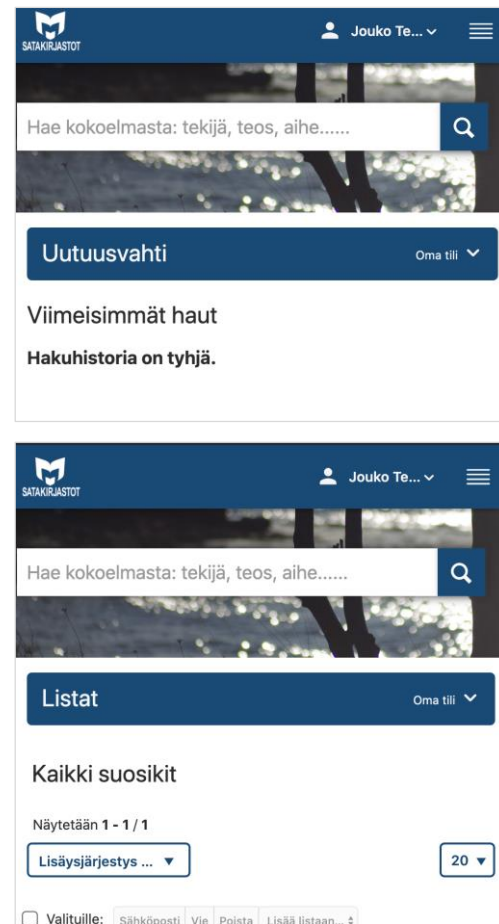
SATAKIRJASTOT

Jouko Te...

Hae kokoelmasta: tekijä, teos, aihe......

Uutuusvahti

Oma tili

Viimeisimmät haut

**Hakuhistoria on tyhjä.**

SATAKIRJASTOT

Jouko Te...

Hae kokoelmasta: tekijä, teos, aihe......

Listat

Oma tili

Kaikki suosikit

Näytetään **1 - 1** / **1**

Lisäysjärjestys ...

20

Valituille: Sähköposti Vie Poista Lisää listaan...